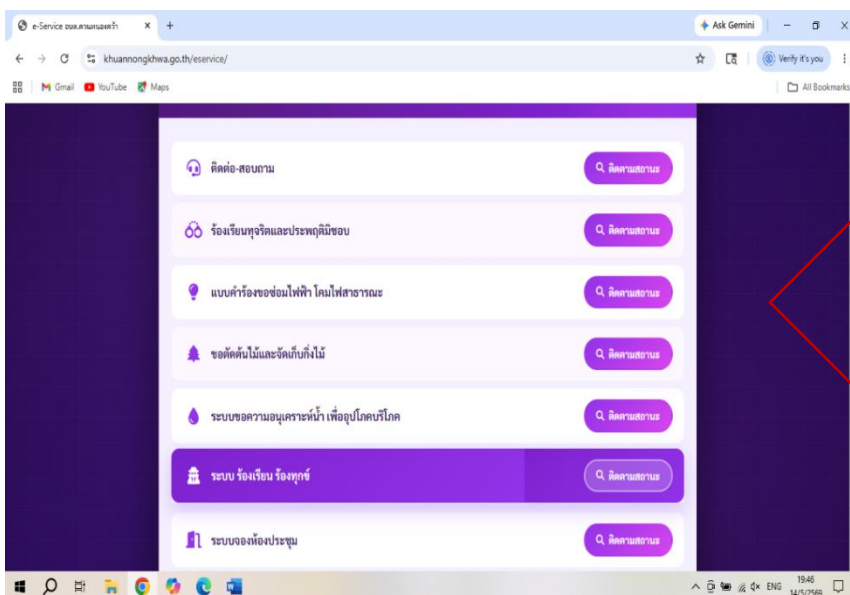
e-Service อบต.ขามหนองขว้า ×

Ask Gemini

khuannongkhwa.go.th/eservice/

Verify it's you

Gmail YouTube Maps

All Bookmarks

ติดต่อ-สอบถาม

ติดตามสถานะ

ร้องเรียนทุจริตและประพฤติมิชอบ

ติดตามสถานะ

แบบคำร้องขอซ่อมไฟฟ้า โคมไฟสาธารณะ

ติดตามสถานะ

ขอตัดต้นไม้และจัดเก็บกิ่งไม้

ติดตามสถานะ

ระบบขอความอนุเคราะห์น้ำ เพื่ออุปโภคบริโภค

ติดตามสถานะ

ระบบ ร้องเรียน ร้องทุกข์

ติดตามสถานะ

ระบบจองห้องประชุม

ติดตามสถานะ

ENG 19:46 14/5/2568